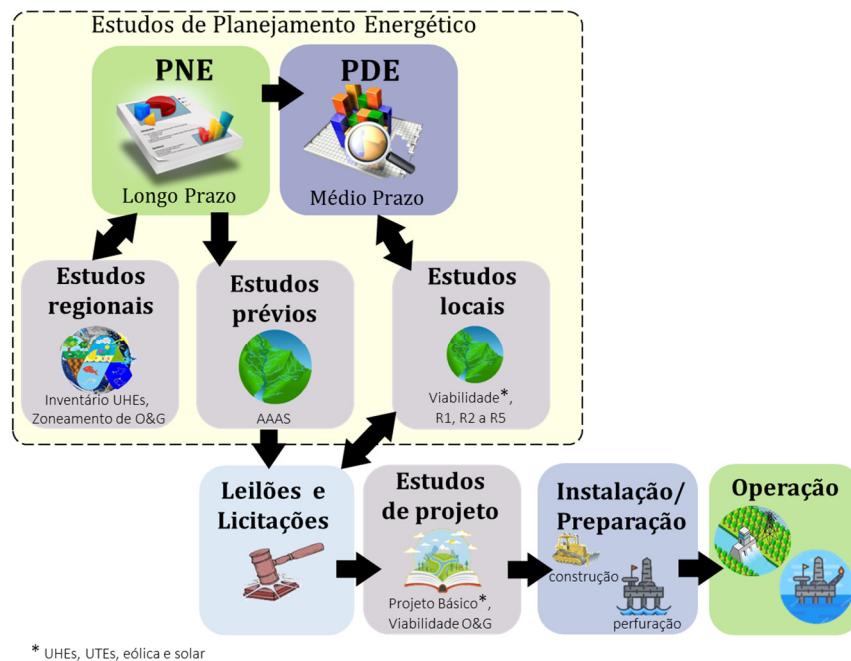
Estudos de Planejamento Energético

PNE

Longo Prazo

PDE

Médio Prazo

Estudos regionais

Inventário UHEs, Zoneamento de O&G

Estudos prévios

AAAS

Estudos locais

Viabilidade*, R1, R2 a R5

Leilões e Licitações

Estudos de projeto

Projeto Básico*, Viabilidade O&G

Instalação/ Preparação

construção

perfuração

Operação

* UHEs, UTEs, eólica e solar